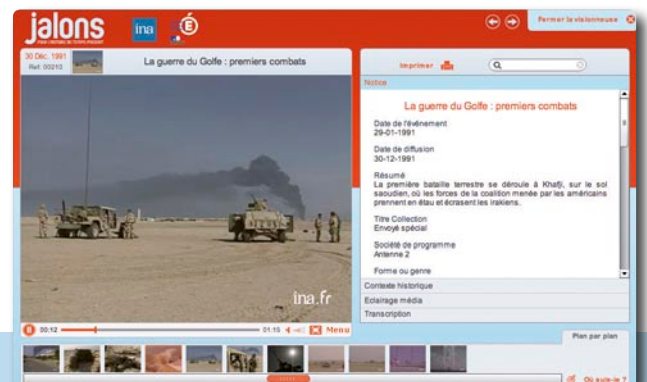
jalons

pour l'histoire du temps présent

ina

É

Fermer la visionneuse

30 Déc. 1991
Ref: 00210

La guerre du Golfe : premiers combats

Imprimer

Notice

La guerre du Golfe : premiers combats

Date de l'événement
29-01-1991

Date de diffusion
30-12-1991

Résumé
La première bataille terrestre se déroule à Khafji, sur le sol saoudien, où les forces de la coalition menée par les américains prennent en étau et écrasent les irakiens.

Titre Collection
Envoyé spécial

Société de programme
Antenne 2

Forme ou genre

ina.fr

00:12

01:15

Menu

Contexte historique

Eclairage média

Transcription

Plan par plan

Où suis-je ?